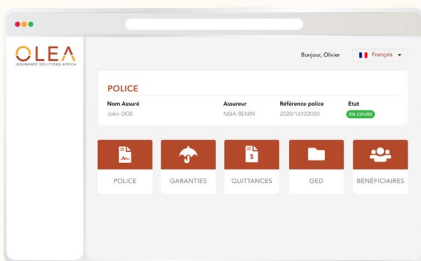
OLEA
INSURANCE SOLUTIONS AFRICA

Bonjour, Olivier
Français

POLICE

| Nom Assuré | Assureur | Référence police | Etat |
|---|---|---|---|
| John DOE | NSIA BENIN | 2020/16122020 | EN COURS |

POLICE
GARANTIES
QUITTANCES
GED
BÉNÉFICIAIRES